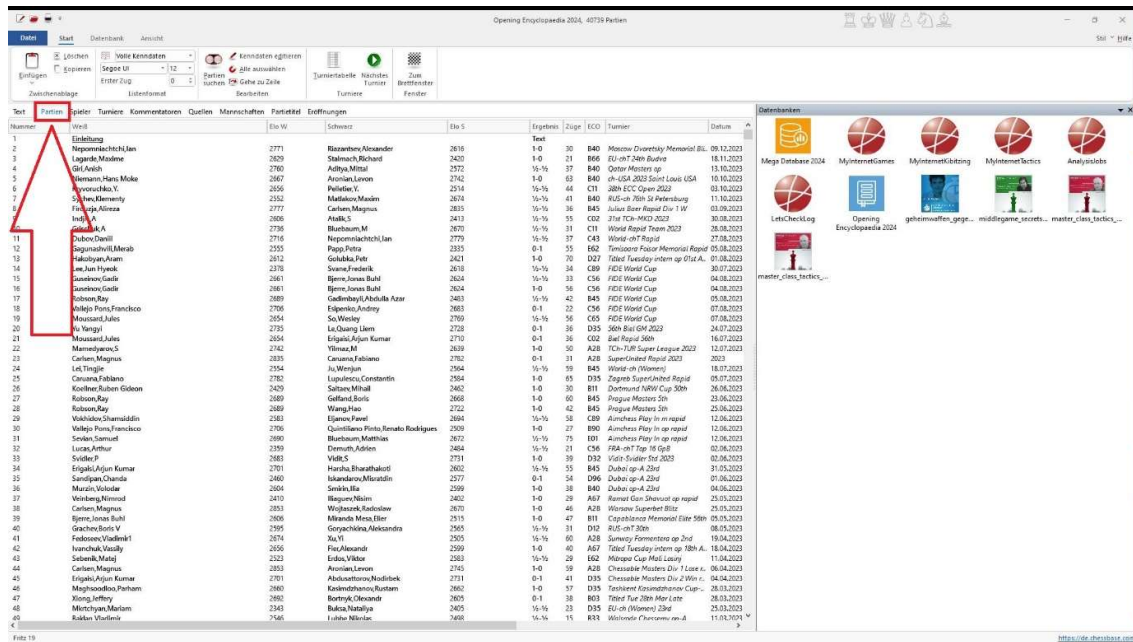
Opening Encyclopaedia 2024, 40736 Partien

Datei Start Datenbank Ansicht

Stil Hilfe

Löschen Kopieren Einfügen Zwischenablage

Volle Kenndaten Segoe UI 12 Erster Zug 0 Listenformat

Partien suchen Kenndaten editieren Alle auswählen Gehe zu Zeile Bearbeiten

Turniertabelle Nächstes Turnier Turniere

Zum Brettfenster Fenster

Text Partien Spieler Turniere Kommentatoren Quellen Mannschaften Partietitel Eröffnungen

| Nummer | Weiß | Elo W | Schwarz | Elo S | Ergebnis | Züge | ECO | Turnier | Datum |
|---|---|---|---|---|---|---|---|---|---|
| 1 | Einleitung | | | | Text | | | | |
| 2 | Nepomniachtchi,Ian | 2771 | Riazantsev,Alexander | 2616 | 1-0 | 30 | B40 | Moscow Dvoretsky Memorial Bli.. | 09.12.2023 |
| 3 | Lagarde,Maxime | 2629 | Stalmach,Richard | 2420 | 1-0 | 21 | B66 | EU-chT 24th Budva | 18.11.2023 |
| 4 | Giri,Anish | 2760 | Aditya,Mittal | 2572 | ½-½ | 37 | B40 | Qatar Masters op | 13.10.2023 |
| 5 | Niemann,Hans Moke | 2667 | Aronian,Levon | 2742 | 1-0 | 63 | B40 | ch-USA 2023 Saint Louis USA | 10.10.2023 |
| 6 | Kovorucho,Y. | 2656 | Pelletier,Y. | 2514 | ½-½ | 44 | C11 | 38th ECC Open 2023 | 03.10.2023 |
| 7 | Sychev,Klementy | 2552 | Matlakov,Maxim | 2674 | 1-0 | 41 | B40 | RUS-ch 76th St Petersburg | 11.10.2023 |
| 8 | Firouzja,Alireza | 2777 | Carlsen,Magnus | 2835 | ½-½ | 36 | B45 | Julius Baer Rapid Div 1 W | 03.09.2023 |
| 9 | Indjic,A | 2606 | Atalik,S | 2413 | ½-½ | 55 | C02 | 31st TCh-MKD 2023 | 30.08.2023 |
| 10 | Giri,Anish A | 2736 | Bluebaum,M | 2670 | ½-½ | 31 | C11 | World Rapid Team 2023 | 28.08.2023 |
| 11 | Dubov,Daniil | 2716 | Nepomniachtchi,Ian | 2779 | ½-½ | 37 | C43 | World-chT Rapid | 27.08.2023 |
| 12 | Gagunashvili,Merab | 2555 | Papp,Petra | 2335 | 0-1 | 55 | E62 | Timisoara Fotosor Memorial Rapid | 05.08.2023 |
| 13 | Hakobyan,Aram | 2612 | Golubka,Petr | 2421 | 1-0 | 70 | D27 | Titled Tuesday intern op 01st A.. | 01.08.2023 |
| 14 | Lee,Jun Hyeok | 2378 | Svane,Frederik | 2618 | ½-½ | 34 | C89 | FIDE World Cup | 30.07.2023 |
| 15 | Suleimanov,Gadir | 2661 | Bjerre,Jonas Buhl | 2624 | ½-½ | 33 | C56 | FIDE World Cup | 04.08.2023 |
| 16 | Suleimanov,Gadir | 2661 | Bjerre,Jonas Buhl | 2624 | 1-0 | 56 | C56 | FIDE World Cup | 04.08.2023 |
| 17 | Robson,Ray | 2689 | Gadimbayli,Abdulla Azar | 2483 | ½-½ | 42 | B45 | FIDE World Cup | 05.08.2023 |
| 18 | Vallejo Pons,Francisco | 2706 | Esipenko,Andrey | 2683 | 0-1 | 22 | C56 | FIDE World Cup | 07.08.2023 |
| 19 | Moussard,Jules | 2654 | So,Wesley | 2769 | ½-½ | 56 | C65 | FIDE World Cup | 07.08.2023 |
| 20 | Yu Yangyi | 2735 | Le,Quang Liem | 2728 | 0-1 | 36 | D35 | 56th Biel GM 2023 | 24.07.2023 |
| 21 | Moussard,Jules | 2654 | Erigaisi,Arjun Kumar | 2710 | 0-1 | 36 | C02 | Biel Rapid 56th | 16.07.2023 |
| 22 | Mamedyarov,S | 2747 | Yilmaz,M | 2639 | 1-0 | 50 | A28 | TCh-TUR Super League 2023 | 12.07.2023 |
| 23 | Carlsen,Magnus | 2835 | Caruana,Fabiano | 2782 | 0-1 | 31 | A28 | SuperUnited Rapid 2023 | 2023 |
| 24 | Lei,Tingjie | 2554 | Ju,Wenjun | 2564 | ½-½ | 59 | B45 | World-ch (Women) | 18.07.2023 |
| 25 | Caruana,Fabiano | 2782 | Lupulescu,Constantin | 2584 | 1-0 | 65 | D35 | Zagreb SuperUnited Rapid | 05.07.2023 |
| 26 | Koellner,Ruben Gideon | 2429 | Saltaev,Mihail | 2462 | 1-0 | 30 | B11 | Dortmund NRW Cup 50th | 26.06.2023 |
| 27 | Robson,Ray | 2689 | Gelfand,Boris | 2668 | 1-0 | 60 | B45 | Prague Masters 5th | 23.06.2023 |
| 28 | Robson,Ray | 2689 | Wang,Hao | 2722 | 1-0 | 42 | B45 | Prague Masters 5th | 25.06.2023 |
| 29 | Vokhidov,Shamsiddin | 2583 | Eljanov,Pavel | 2694 | ½-½ | 58 | C89 | Aimchess Play In m rapid | 12.06.2023 |
| 30 | Vallejo Pons,Francisco | 2706 | Quintiliano Pinto,Renato Rodrigues | 2509 | 1-0 | 27 | B90 | Aimchess Play In op rapid | 12.06.2023 |
| 31 | Sevian,Samuel | 2690 | Bluebaum,Matthias | 2672 | ½-½ | 75 | E01 | Aimchess Play In op rapid | 12.06.2023 |
| 32 | Lucas,Arthur | 2359 | Demuth,Adrien | 2484 | ½-½ | 21 | C56 | FRA-chT Top 16 GpB | 02.06.2023 |
| 33 | Svidler,P | 2683 | Vidit,S | 2731 | 1-0 | 39 | D32 | Vidit-Svidler Std 2023 | 02.06.2023 |
| 34 | Erigaisi,Arjun Kumar | 2701 | Harsha,Bharathakoti | 2602 | ½-½ | 55 | B45 | Dubai op-A 23rd | 31.05.2023 |
| 35 | Sandipan,Chanda | 2460 | Iskandarov,Misratdin | 2577 | 0-1 | 54 | D96 | Dubai op-A 23rd | 01.06.2023 |
| 36 | Murzin,Volodar | 2604 | Smirin,Ilia | 2599 | 1-0 | 38 | B40 | Dubai op-A 23rd | 04.06.2023 |
| 37 | Veinberg,Nimrod | 2410 | Illaguev,Nisim | 2402 | 1-0 | 29 | A67 | Ramat Gan Shavuot op rapid | 25.05.2023 |
| 38 | Carlsen,Magnus | 2853 | Wojtaszek,Radoslaw | 2670 | 1-0 | 46 | A28 | Warsaw Superbet Blitz | 25.05.2023 |
| 39 | Bjerre,Jonas Buhl | 2606 | Miranda Mesa,Elier | 2515 | 1-0 | 47 | B11 | Capablanca Memorial Elite 56th | 05.05.2023 |
| 40 | Grachev,Boris V | 2595 | Goryachkina,Aleksandra | 2565 | ½-½ | 31 | D12 | RUS-chT 30th | 08.05.2023 |
| 41 | Fedoseev,Vladimir1 | 2674 | Xu,Yi | 2505 | ½-½ | 60 | A28 | Sunway Formentera op 2nd | 19.04.2023 |
| 42 | Ivanchuk,Vassily | 2656 | Flex,Alexandr | 2599 | 1-0 | 40 | A67 | Titled Tuesday intern op 18th A.. | 18.04.2023 |
| 43 | Sebenik,Matej | 2523 | Erdos,Viktor | 2583 | ½-½ | 29 | E62 | Mitropa Cup Mali Losinj | 11.04.2023 |
| 44 | Carlsen,Magnus | 2853 | Aronian,Levon | 2745 | 1-0 | 59 | A28 | Chessable Masters Div 1 Lose s.. | 06.04.2023 |
| 45 | Erigaisi,Arjun Kumar | 2701 | Abdusattorov,Nodirbek | 2731 | 0-1 | 41 | D35 | Chessable Masters Div 2 Win r.. | 04.04.2023 |
| 46 | Maghsoodloo,Parham | 2660 | Kasimdzhanov,Rustam | 2662 | 1-0 | 57 | D35 | Tashkent Kasimdzhanov Cup-.. | 28.03.2023 |
| 47 | Xiong,Jeffery | 2692 | Bortnyk,Olexandr | 2605 | 0-1 | 38 | B03 | Titled Tue 28th Mar Late | 28.03.2023 |
| 48 | Mkrtchyan,Mariam | 2343 | Buksa,Nataliya | 2405 | ½-½ | 23 | D35 | EU-ch (Women) 23rd | 25.03.2023 |
| 49 | Raklan Vladimir | 2546 | Luhhe Niklas | 2498 | ½-½ | 15 | B33 | Wisłonde Chessemy on-A | 11.03.2023 |

Datenbanken

Mega Database 2024
MyInternetGames
MyInternetKibitzing
MyInternetTactics
AnalysisJobs
LetsCheckLog
Opening Encyclopaedia 2024
geheimwaffen_gege...
middlegame_secrets...
master_class_tactics_...
master_class_tactics_...

Fritz 19

https://de.chessbase.com